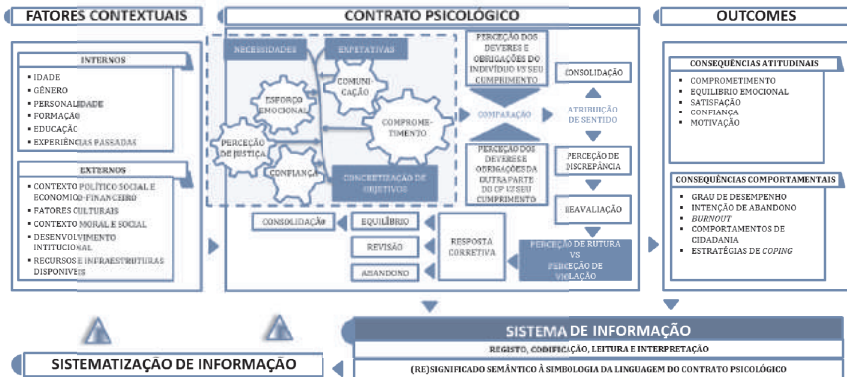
FATORES CONTEXTUAIS

INTERNOS
IDADE
GÉNERO
PERSONALIDADE
FORMAÇÃO
EDUCAÇÃO
EXPERIÊNCIAS PASSADAS

EXTERNOS
CONTEXTO POLÍTICO SOCIAL E ECONÓMICO-FINANCEIRO
FATORES CULTURAIS
CONTEXTO MORAL E SOCIAL
DESENVOLVIMENTO INTITUCIONAL
RECURSOS E INFRAESTRUTURAS DISPONÍVEIS

CONTRATO PSICOLÓGICO

NECESSIDADES
EXPETATIVAS
ESFORÇO EMOCIONAL
COMUNICAÇÃO
COMPROMETIMENTO
PERCEÇÃO DE JUSTIÇA
CONFIANÇA
CONCRETIZAÇÃO DE OBJETIVOS

PERCEÇÃO DOS DEVERES E OBRIGAÇÕES DO INDIVÍDUO VS SEU CUMPRIMENTO
COMPARAÇÃO
PERCEÇÃO DOS DEVERES E OBRIGAÇÕES DA OUTRA PARTE DO CP VS SEU CUMPRIMENTO

CONSOLIDAÇÃO
ATRIBUIÇÃO DE SENTIDO
PERCEÇÃO DE DISCREPÂNCIA
REAVALIAÇÃO
PERCEÇÃO DE RUTURA VS PERCEÇÃO DE VIOLAÇÃO

RESPOSTA CORRETIVA
CONSOLIDAÇÃO
EQUILÍBRIO
REVISÃO
ABANDONO

OUTCOMES

CONSEQUÊNCIAS ATITUDINAIS
COMPROMETIMENTO
EQUILÍBRIO EMOCIONAL
SATISFAÇÃO
CONFIANÇA
MOTIVAÇÃO

CONSEQUÊNCIAS COMPORTAMENTAIS
GRAU DE DESEMPENHO
INTENÇÃO DE ABANDONO
BURNOUT
COMPORTAMENTOS DE CIDADANIA
ESTRATÉGIAS DE COPING

SISTEMA DE INFORMAÇÃO
REGISTO, CODIFICAÇÃO, LEITURA E INTERPRETAÇÃO
(RE)SIGNIFICADO SEMÂNTICO À SIMBOLOGIA DA LINGUAGEM DO CONTRATO PSICOLÓGICO

SISTEMATIZAÇÃO DE INFORMAÇÃO